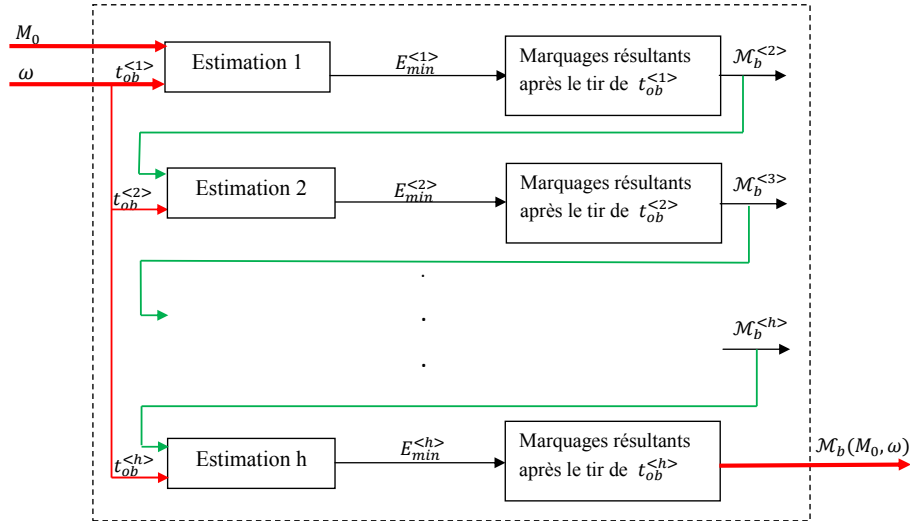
$M_0$

$\omega$

$t_{ob}^{<1>}$

Estimation 1

$E_{min}^{<1>}$

Marquages résultants après le tir de $t_{ob}^{<1>}$

$\mathcal{M}_b^{<2>}$

$t_{ob}^{<2>}$

Estimation 2

$E_{min}^{<2>}$

Marquages résultants après le tir de $t_{ob}^{<2>}$

$\mathcal{M}_b^{<3>}$

.

.

.

$\mathcal{M}_b^{<h>}$

$t_{ob}^{<h>}$

Estimation h

$E_{min}^{<h>}$

Marquages résultants après le tir de $t_{ob}^{<h>}$

$\mathcal{M}_b(M_0, \omega)$